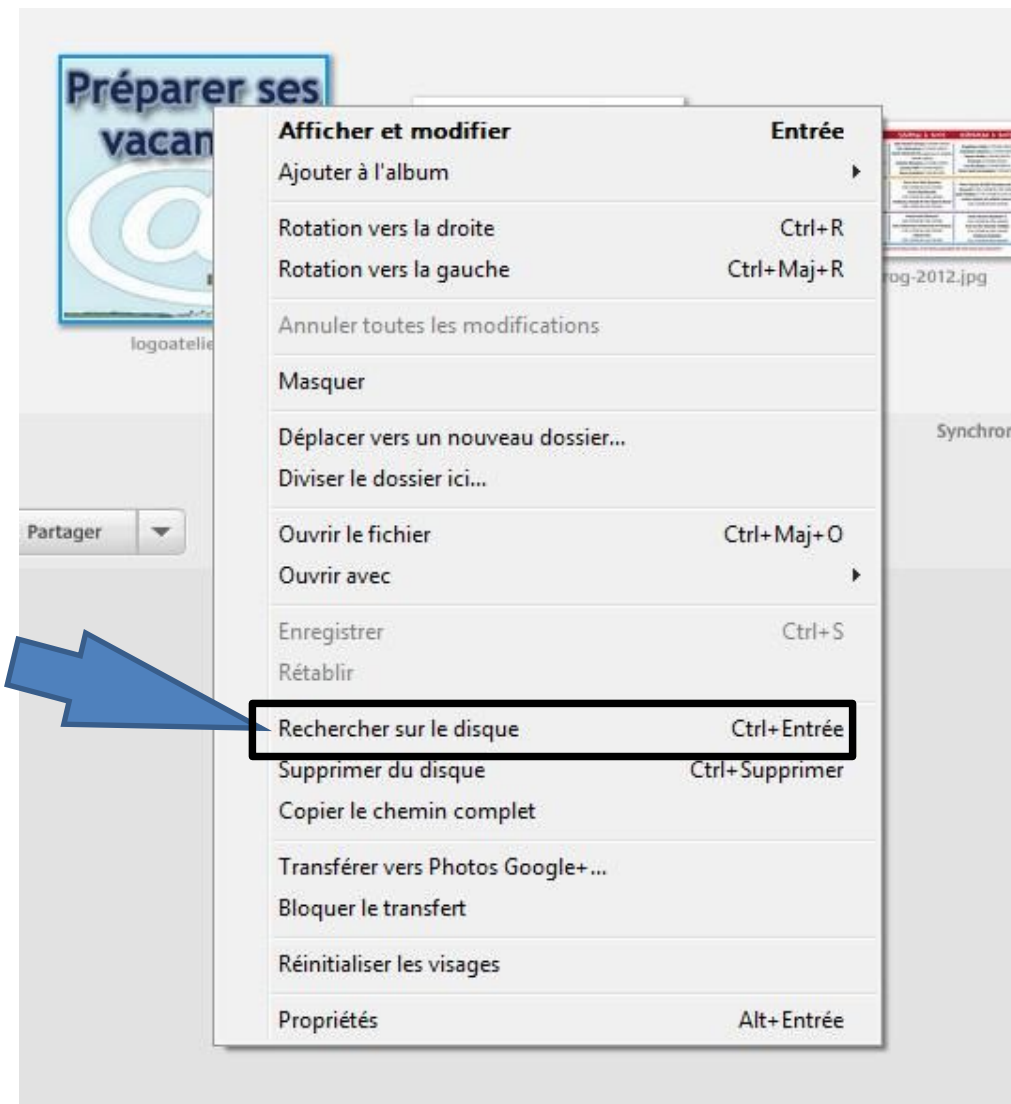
Préparer ses vacan

logoatelie

rog-2012.jpg

Synchron

Partager

Afficher et modifier Entrée
Ajouter à l'album

Rotation vers la droite Ctrl+R
Rotation vers la gauche Ctrl+Maj+R

Annuler toutes les modifications

Masquer

Déplacer vers un nouveau dossier...
Diviser le dossier ici...

Ouvrir le fichier Ctrl+Maj+O
Ouvrir avec

Enregistrer Ctrl+S
Rétablir

Rechercher sur le disque Ctrl+Entrée
Supprimer du disque Ctrl+Supprimer
Copier le chemin complet

Transférer vers Photos Google+...
Bloquer le transfert

Réinitialiser les visages

Propriétés Alt+Entrée